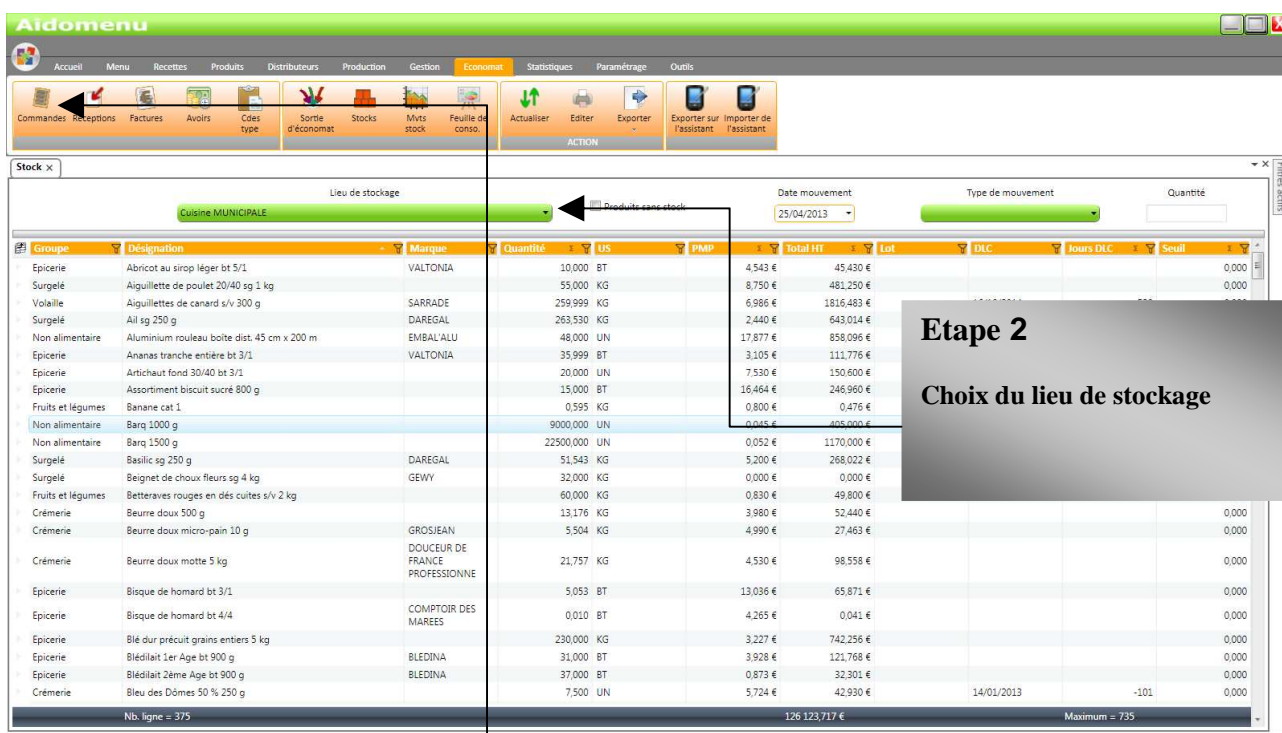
Aidomenu

Accueil Menu Recettes Produits Distributeurs Production Gestion Economat Statistiques Paramétrage Outils

Commandes Réceptions Factures Avoirs Cdes type Sortie d'économat Stocks Mvts stock Feuille de conso. Actualiser Editer Exporter Exporter sur l'assistant Importer de l'assistant
ACTION

Stock ×

Filtres actifs

Lieu de stockage
Cuisine MUNICIPALE
Produits sans stock
Date mouvement
25/04/2013
Type de mouvement
Quantité

| Groupe | Désignation | Marque | Quantité | US | PMP | Total HT | Lot | DLC | Jours DLC | Seuil |
|---|---|---|---|---|---|---|---|---|---|---|
| Epicerie | Abricot au sirop léger bt 5/1 | VALTONIA | 10,000 | BT | 4,543 € | 45,430 € | | | | 0,000 |
| Surgelé | Aiguillette de poulet 20/40 sg 1 kg | | 55,000 | KG | 8,750 € | 481,250 € | | | | 0,000 |
| Volaille | Aiguillettes de canard s/v 300 g | SARRADE | 259,999 | KG | 6,986 € | 1816,483 € | | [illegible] | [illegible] | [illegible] |
| Surgelé | Ail sg 250 g | DAREGAL | 263,530 | KG | 2,440 € | 643,014 € | | | | |
| Non alimentaire | Aluminium rouleau boîte dist. 45 cm x 200 m | EMBAL'ALU | 48,000 | UN | 17,877 € | 858,096 € | | | | |
| Epicerie | Ananas tranche entière bt 3/1 | VALTONIA | 35,999 | BT | 3,105 € | 111,776 € | | | | |
| Epicerie | Artichaut fond 30/40 bt 3/1 | | 20,000 | UN | 7,530 € | 150,600 € | | | | |
| Epicerie | Assortiment biscuit sucré 800 g | | 15,000 | BT | 16,464 € | 246,960 € | | | | |
| Fruits et légumes | Banane cat 1 | | 0,595 | KG | 0,800 € | 0,476 € | | | | |
| Non alimentaire | Barq 1000 g | | 9000,000 | UN | 0,045 € | 405,000 € | | | | |
| Non alimentaire | Barq 1500 g | | 22500,000 | UN | 0,052 € | 1170,000 € | | | | |
| Surgelé | Basilic sg 250 g | DAREGAL | 51,543 | KG | 5,200 € | 268,022 € | | | | |
| Surgelé | Beignet de choux fleurs sg 4 kg | GEWY | 32,000 | KG | 0,000 € | 0,000 € | | | | |
| Fruits et légumes | Betteraves rouges en dés cuites s/v 2 kg | | 60,000 | KG | 0,830 € | 49,800 € | | | | |
| Crémerie | Beurre doux 500 g | | 13,176 | KG | 3,980 € | 52,440 € | | | | 0,000 |
| Crémerie | Beurre doux micro-pain 10 g | GROSJEAN | 5,504 | KG | 4,990 € | 27,463 € | | | | 0,000 |
| Crémerie | Beurre doux motte 5 kg | DOUCEUR DE FRANCE PROFESSIONNE | 21,757 | KG | 4,530 € | 98,558 € | | | | 0,000 |
| Epicerie | Bisque de homard bt 3/1 | | 5,053 | BT | 13,036 € | 65,871 € | | | | 0,000 |
| Epicerie | Bisque de homard bt 4/4 | COMPTOIR DES MAREES | 0,010 | BT | 4,265 € | 0,041 € | | | | 0,000 |
| Epicerie | Blé dur précuit grains entiers 5 kg | | 230,000 | KG | 3,227 € | 742,256 € | | | | 0,000 |
| Epicerie | Blédilait 1er Age bt 900 g | BLEDINA | 31,000 | BT | 3,928 € | 121,768 € | | | | 0,000 |
| Epicerie | Blédilait 2ème Age bt 900 g | BLEDINA | 37,000 | BT | 0,873 € | 32,301 € | | | | 0,000 |
| Crémerie | Bleu des Dômes 50 % 250 g | | 7,500 | UN | 5,724 € | 42,930 € | | 14/01/2013 | -101 | 0,000 |

Nb. ligne = 375 126 123,717 € Maximum = 735

Etape 2

Choix du lieu de stockage